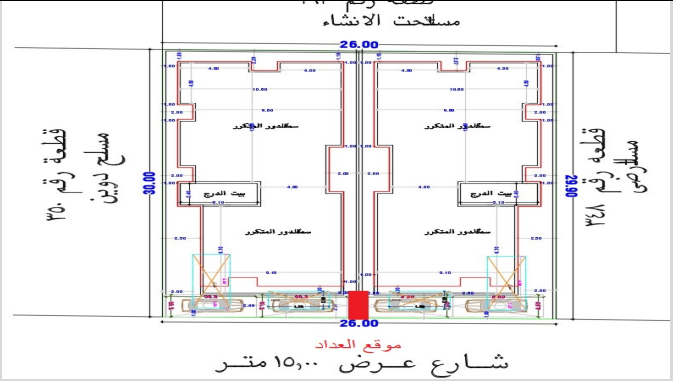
قطعة رقم ٣٩
مسلحت الانشاء

26.00

قطعة رقم ٣٥٠
مسلح دوبلين

30.00

قطعة رقم ٣٤٨
مسلح صى

29.90

سقف الدور المتكرر
سقف الدور المتكرر

بيت الدرج
بيت الدرج

سقف الدور المتكرر
سقف الدور المتكرر

4.80
4.80
4.80
4.80
10.80
10.80
5.60
5.60
4.80
4.80
6.10
6.10
5.10
5.10
2.80
2.80
2.50
2.50

26.00

موقع العداد
شارع عرض ١٥,٠٠ متر